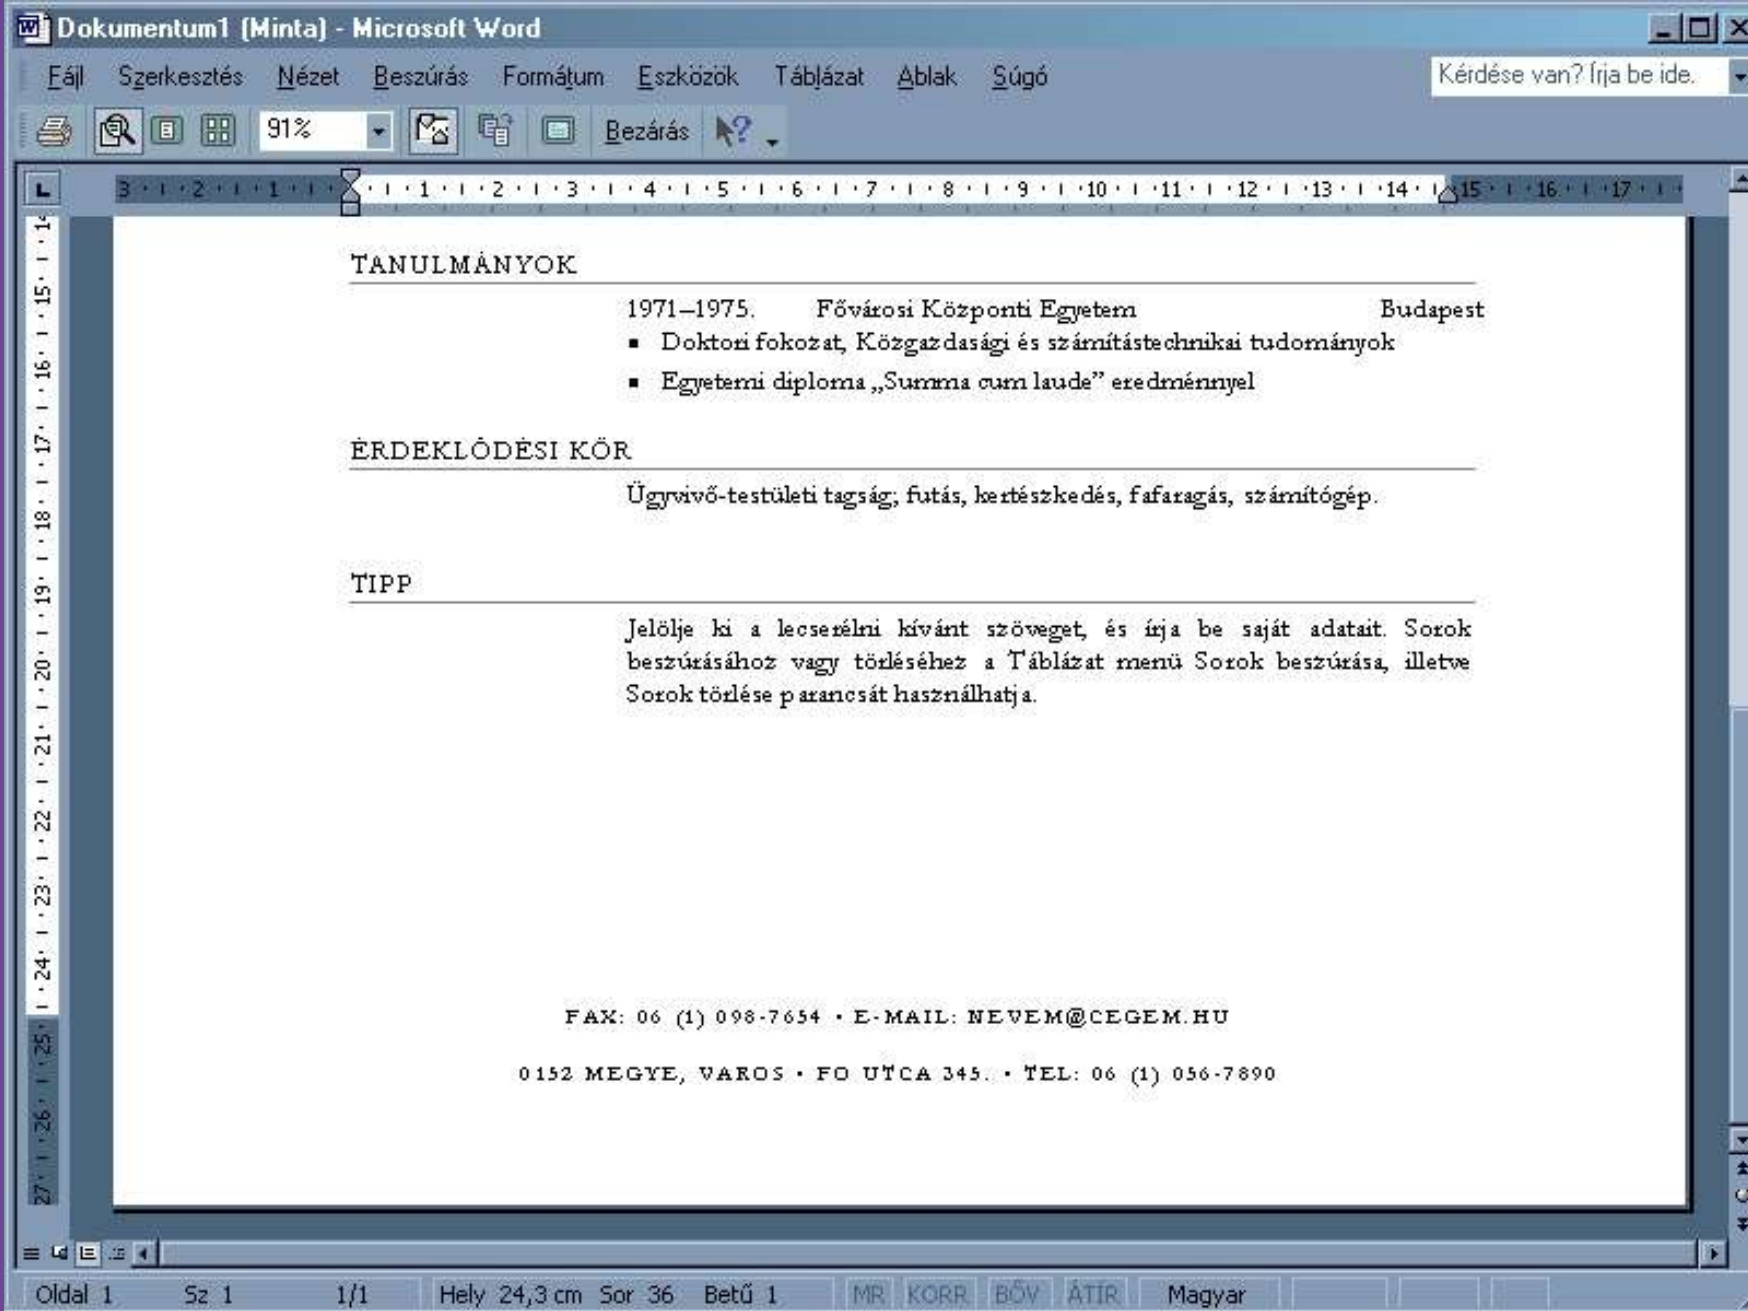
Dokumentum1 (Minta) - Microsoft Word

Fájl Szerkesztés Nézet Beszúrás Formátum Eszközök Táblázat Ablak Súgó

Kérdése van? Írja be ide.

91% Bezárás

TANULMÁNYOK

1971–1975. Fővárosi Központi Egyetem Budapest

- Doktori fokozat, Közgazdasági és számítástechnikai tudományok
- Egyetemi diploma „Summa cum laude” eredménnyel

ÉRDEKLŐDÉSI KÖR

Ügyvivő-testületi tagság; futás, kertészkedés, fafaragás, számítógép.

TIPP

Jelölje ki a lecserélni kívánt szöveget, és írja be saját adatait. Sorok beszúrásához vagy törléséhez a Táblázat menü Sorok beszúrása, illetve Sorok törlése parancsát használhatja.

FAX: 06 (1) 098-7654 • E-MAIL: NEVEM@CEGEM.HU

0152 MEGYE, VAROS • FO UTCA 345. • TEL: 06 (1) 056-7890

Oldal 1 Sz 1 1/1 Hely 24,3 cm Sor 36 Betű 1 MR KORR BŐV ÁTÍR Magyar